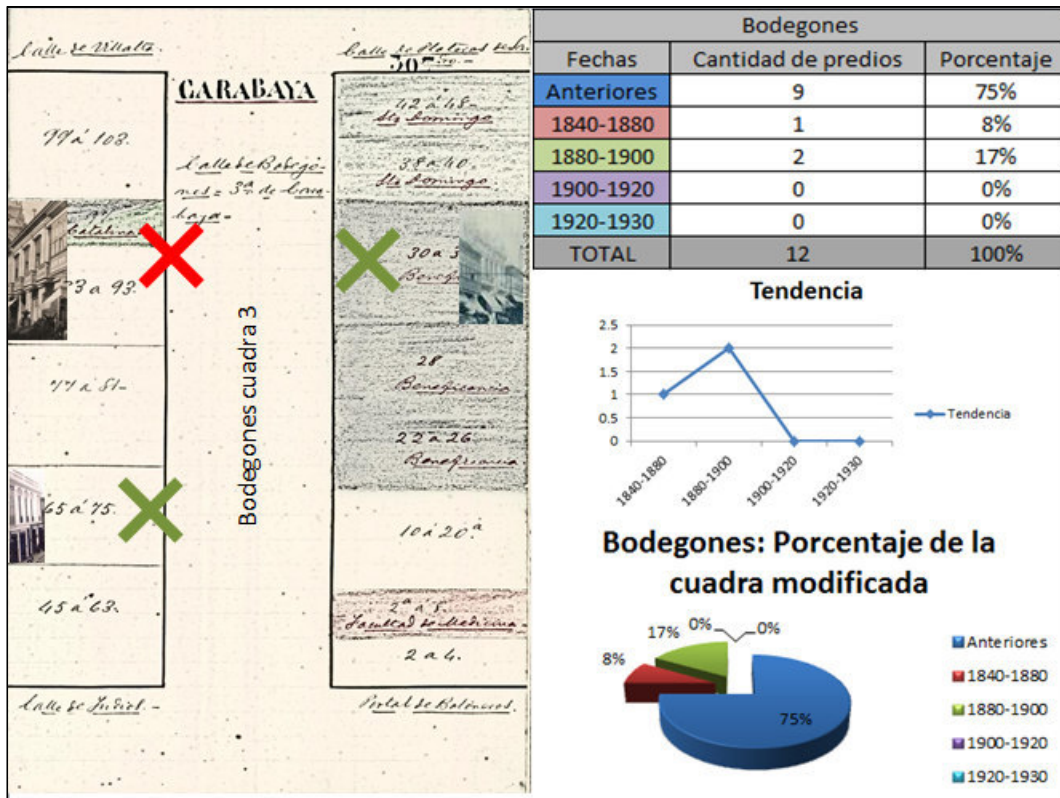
Calle de Villalta

Calle de Plateros de San Pedro
307

CARABAYA

99 a 103.

Calle de Bodegones = 3ª de Carabaya.

Catalina

93 a 93.

47 a 51.

65 a 75.

45 a 63.

Calle de Judios.

42 a 48
Sto Domingo

38 a 40
Sto Domingo

30 a 3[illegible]
Bodeg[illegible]

28
Beneficencia

22 a 26
Beneficencia

10 a 20.

2 a 8.
Facultad de Medicina

2 a 4.

Portal de Botoneros.

Bodegones cuadra 3

| Bodegones | | |
|---|---|---|
| Fechas | Cantidad de predios | Porcentaje |
| Anteriores | 9 | 75% |
| 1840-1880 | 1 | 8% |
| 1880-1900 | 2 | 17% |
| 1900-1920 | 0 | 0% |
| 1920-1930 | 0 | 0% |
| TOTAL | 12 | 100% |

Tendencia

2.5
2
1.5
1
0.5
0

1840-1880
1880-1900
1900-1920
1920-1930

Tendencia

Bodegones: Porcentaje de la cuadra modificada

17%
0%
0%
8%
75%

Anteriores
1840-1880
1880-1900
1900-1920
1920-1930